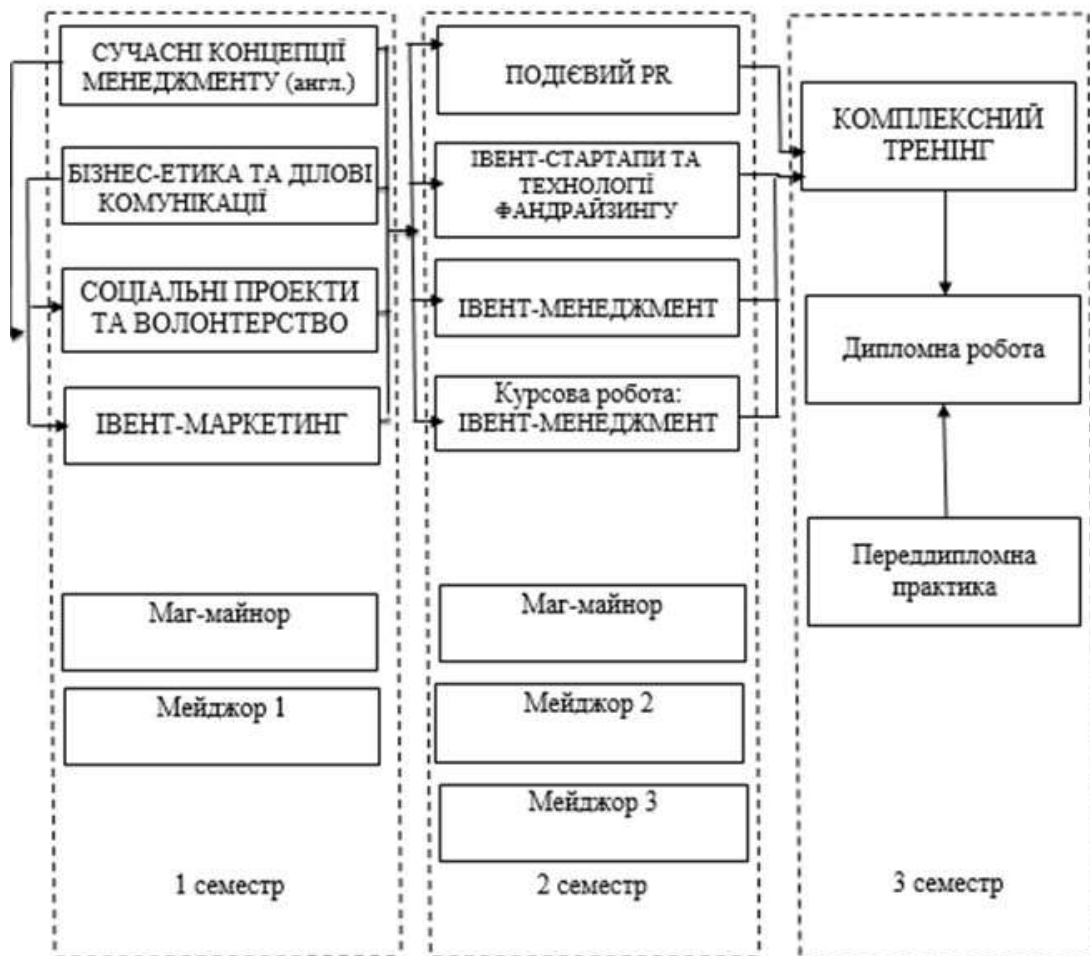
СУЧАСНІ КОНЦЕПЦІЇ МЕНЕДЖМЕНТУ (англ.)

БІЗНЕС-ЕТИКА ТА ДІЛОВІ КОМУНІКАЦІЇ

СОЦІАЛЬНІ ПРОЕКТИ ТА ВОЛОНТЕРСТВО

ІВЕНТ-МАРКЕТИНГ

Маг-майнор

Мейджор 1

1 семестр

ПОДІЄВИЙ PR

ІВЕНТ-СТАРТАПИ ТА ТЕХНОЛОГІЇ ФАНДРАЙЗИНГУ

ІВЕНТ-МЕНЕДЖМЕНТ

Курсова робота: ІВЕНТ-МЕНЕДЖМЕНТ

Маг-майнор

Мейджор 2

Мейджор 3

2 семестр

КОМПЛЕКСНИЙ ТРЕНІНГ

Дипломна робота

Переддипломна практика

3 семестр